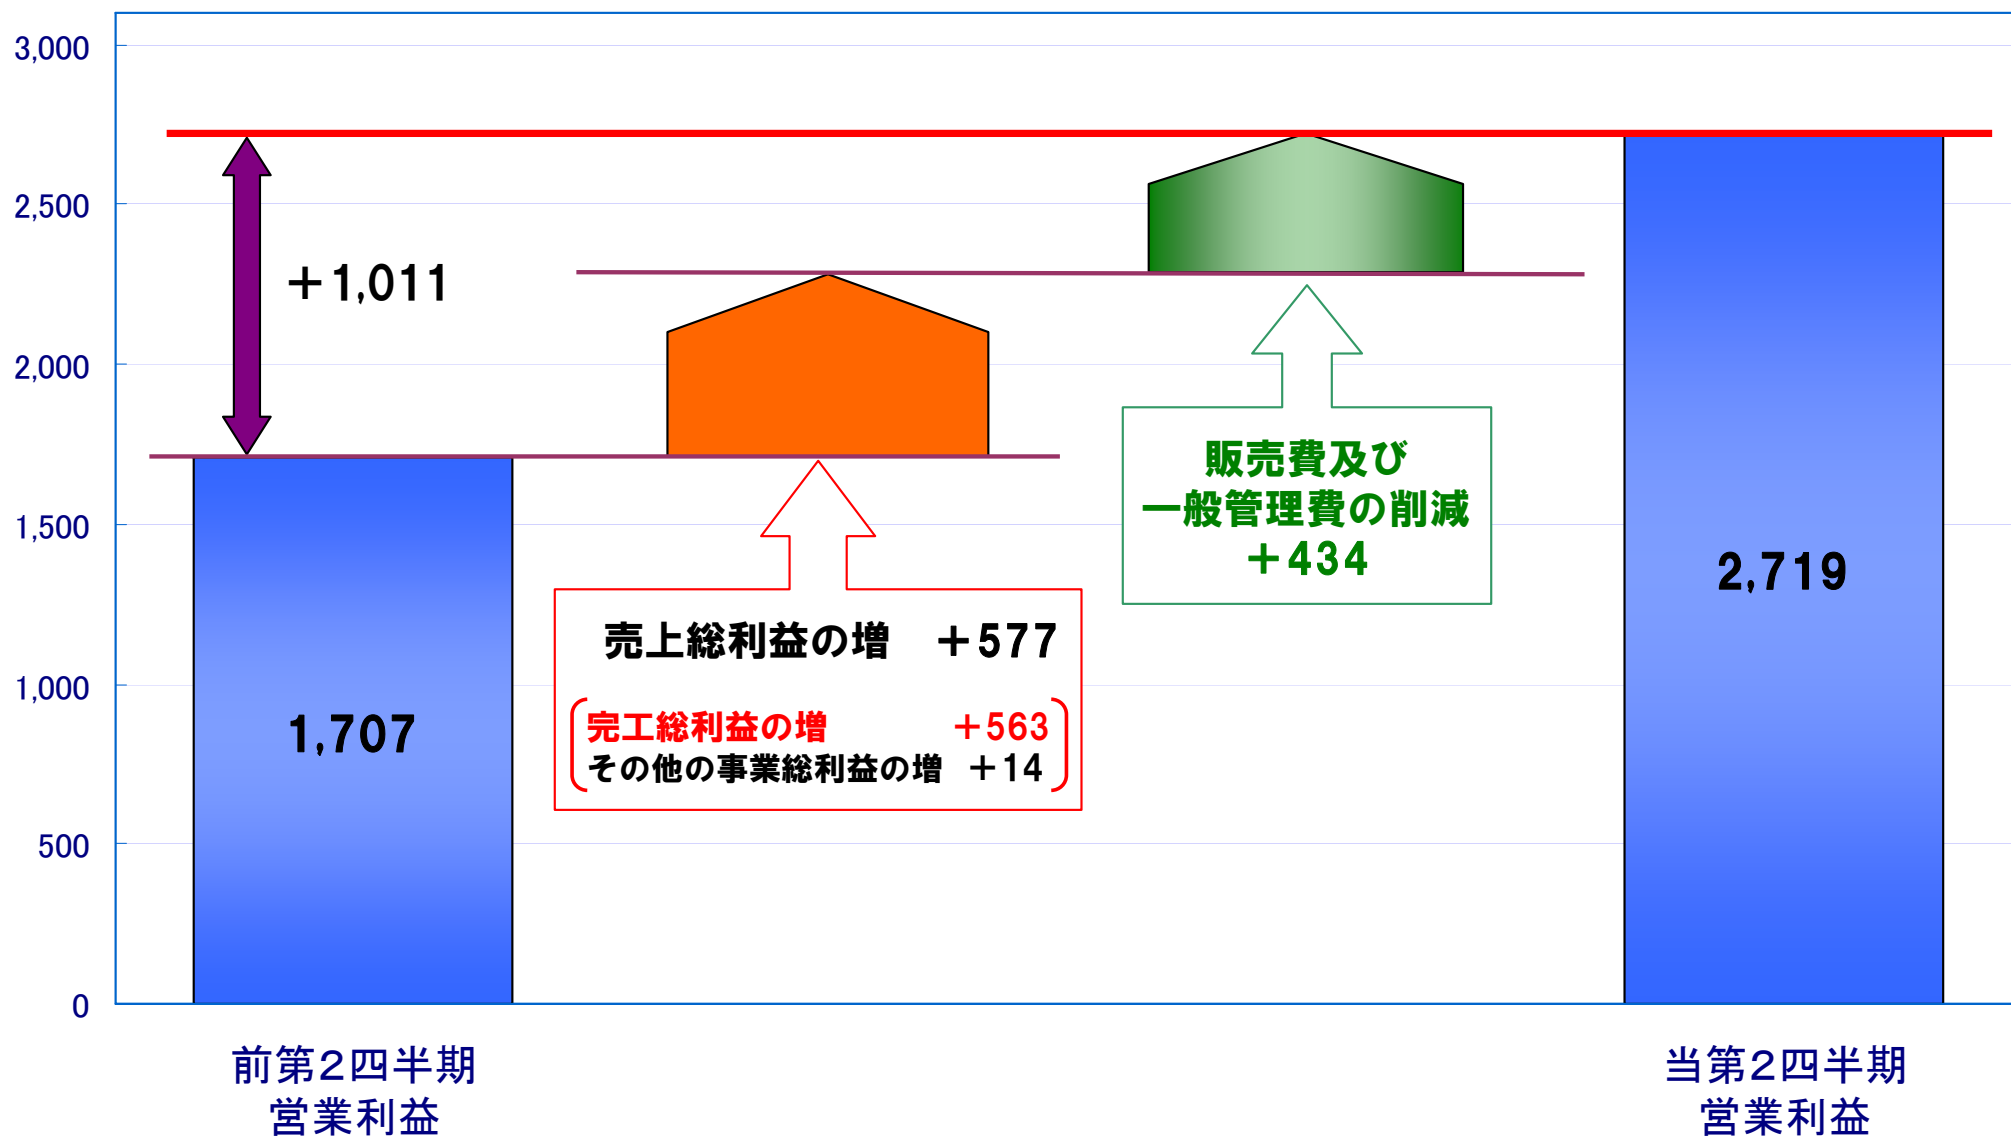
3,000
2,500
2,000
1,500
1,000
500
0

＋1,011

販売費及び
一般管理費の削減
＋434

2,719

売上総利益の増　＋577

完工総利益の増　＋563
その他の事業総利益の増　＋14

1,707

前第2四半期
営業利益

当第2四半期
営業利益